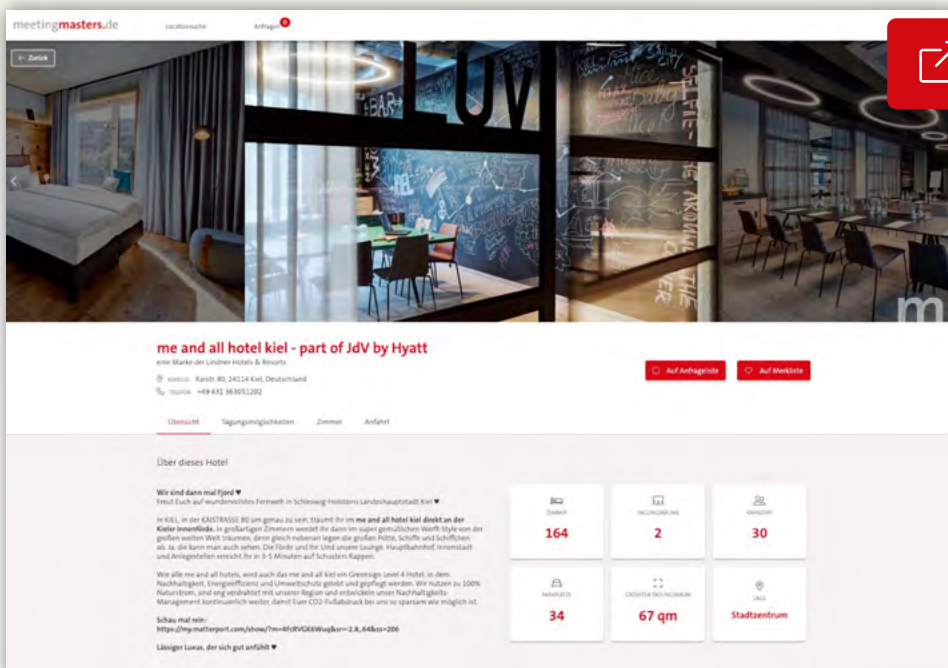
meetingmasters.de Locationsuche Anfragen 0

← Zurück

LUV

me and all hotel kiel - part of JdV by Hyatt

eine Marke der Lindner Hotels & Resorts

ADRESSE Kaistr. 80, 24114 Kiel, Deutschland

TELEFON +49 431 363051202

Auf Anfrageliste

Auf Merkliste

Übersicht Tagungsmöglichkeiten Zimmer Anfahrt

Über dieses Hotel

Wir sind dann mal fjord ♥
Freut Euch auf wundervolles Fernweh in Schleswig-Holsteins Landeshauptstadt Kiel ♥

In KIEL, in der KAISTRASSE 80 um genau zu sein, träumt Ihr im me and all hotel kiel direkt an der Kieler Innenförde, in großartigen Zimmern wendet Ihr dann im super gemütlichen Werft-Style von der großen weiten Welt träumen, denn gleich nebenan legen die großen Pötte, Schiffe und Schiffchen ab. Ja, die kann man auch sehen. Die Förde und Ihr. Und unsere Lounge. Hauptbahnhof, Innenstadt und Anlegestellen erreicht Ihr in 3-5 Minuten auf Schusters Rappen.

Wie alle me and all hotels, wird auch das me and all kiel ein Greensign Level 4 Hotel, in dem Nachhaltigkeit, Energieeffizienz und Umweltschutz gelebt und gepflegt werden. Wir nutzen zu 100% Naturstrom, sind eng verbandelt mit unserer Region und entwickeln unser Nachhaltigkeits-Management kontinuierlich weiter, damit Euer CO2-Fußabdruck bei uns so sparsam wie möglich ist.

Schau mal rein:
https://my.matterport.com/show/?m=4fcRVGK6Wuq&sr=-2.8,.64&ss=206

Lässiger Luxus, der sich gut anfühlt ♥

| ZIMMER | TAGUNGSRÄUME | KAPAZITÄT |
|---|---|---|
| 164 | 2 | 30 |
| PARKPLÄTZE | GRÖSSTER TAGUNGSRAUM | LAGE |
| 34 | 67 qm | Stadtzentrum |